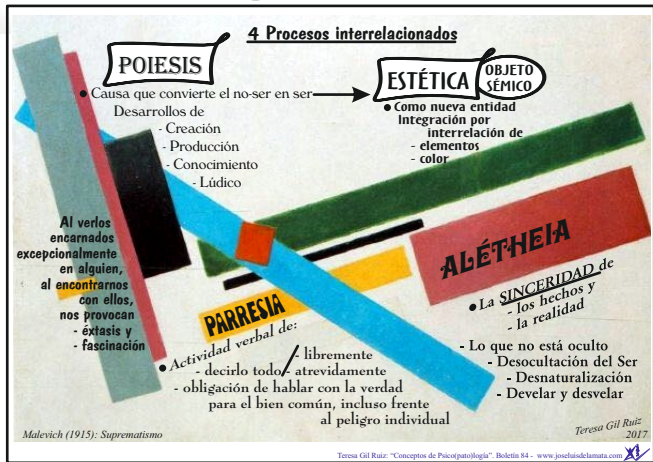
4 Procesos interrelacionados

POIESIS

• Causa que convierte el no-ser en ser
Desarrollos de
- Creación
- Producción
- Conocimiento
- Lúdico

ESTÉTICA
OBJETO SÉMICO

• Como nueva entidad
Integración por interrelación de
- elementos
- color

Al verlos encarnados excepcionalmente en alguien, al encontrarnos con ellos, nos provocan
- éxtasis y
- fascinación

ALÉTHEIA

• La SINCERIDAD de
- los hechos y
- la realidad

• Lo que no está oculto
- Desocultación del Ser
- Desnaturalización
- Develar y desvelar

PARRESIA

• Actividad verbal de:
- libremente
- decirlo todo
- atrevidamente
- obligación de hablar con la verdad para el bien común, incluso frente al peligro individual

Malevich (1915): Supramatismo

Teresa Gil Ruiz 2017

Teresa Gil Ruiz: "Conceptos de Psico(pato)logía". Boletín 84 - www.joseluisdelamata.com